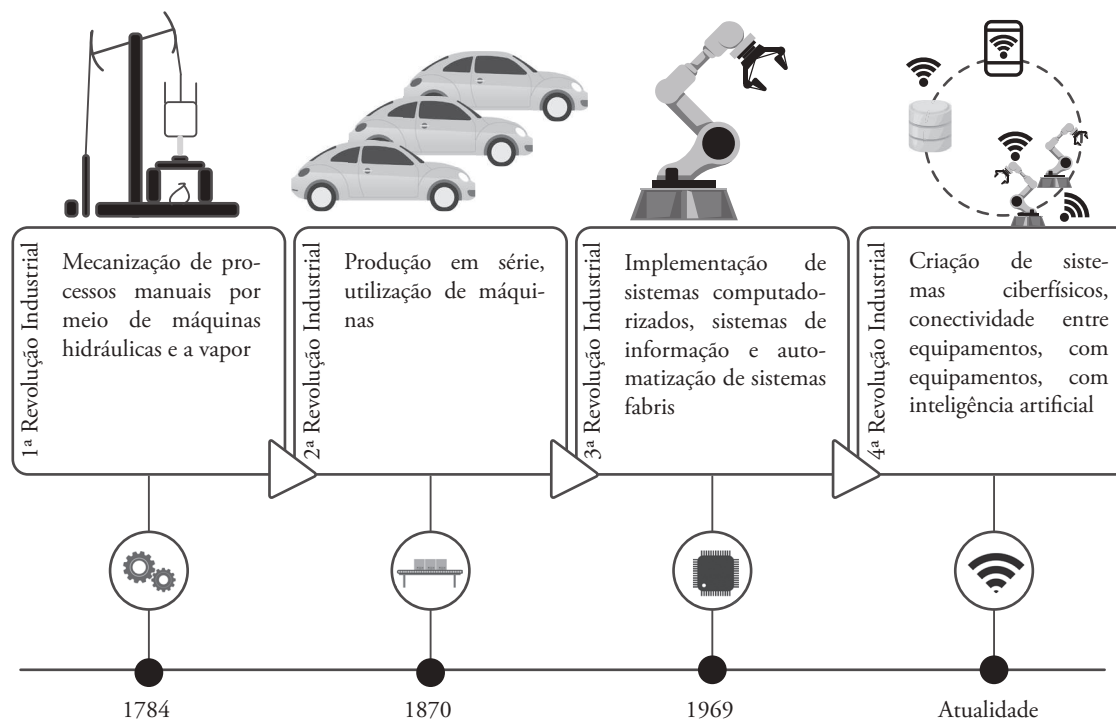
1ª Revolução Industrial

Mecanização de processos manuais por meio de máquinas hidráulicas e a vapor

2ª Revolução Industrial

Produção em série, utilização de máquinas

3ª Revolução Industrial

Implementação de sistemas computadorizados, sistemas de informação e automatização de sistemas fabris

4ª Revolução Industrial

Criação de sistemas ciberfísicos, conectividade entre equipamentos, com equipamentos, com inteligência artificial

1784

1870

1969

Atualidade